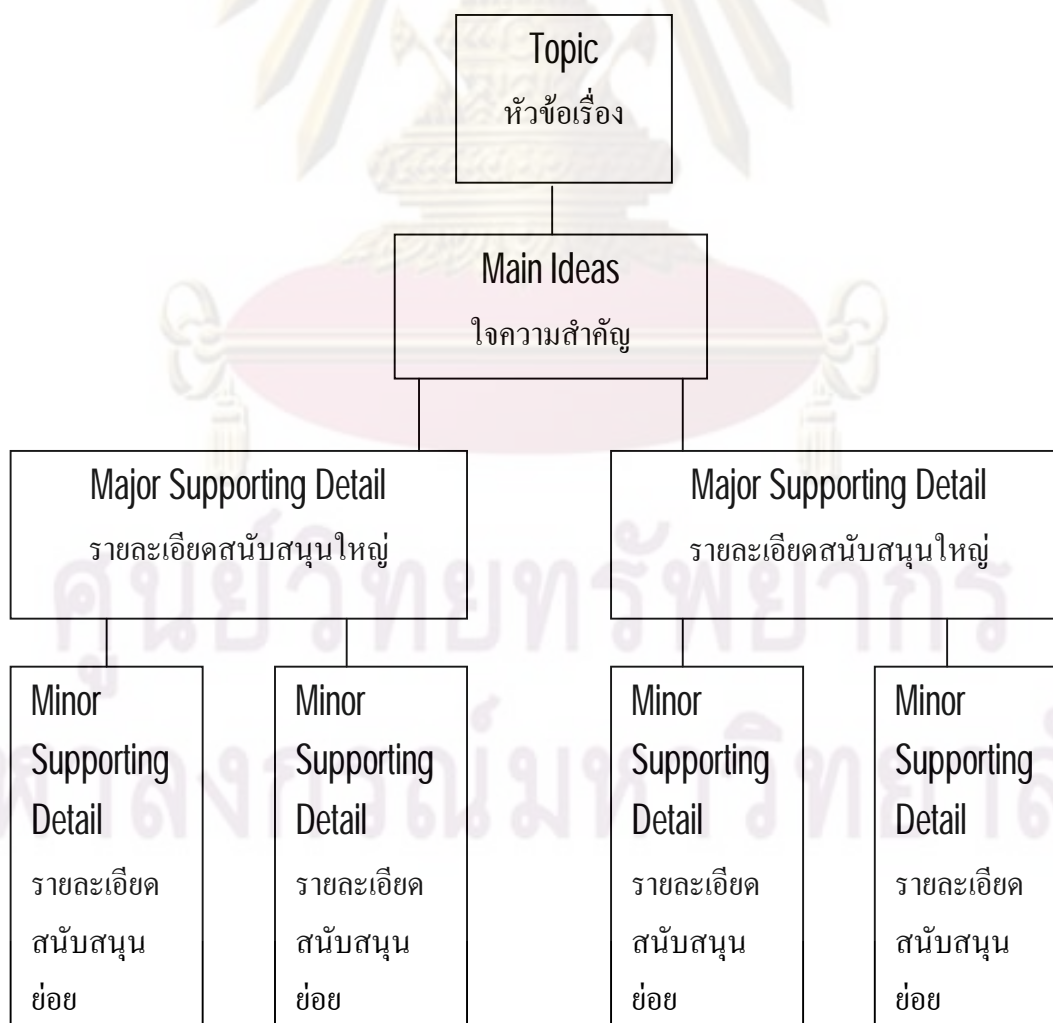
Topic
หัวข้อเรื่อง

Main Ideas
ใจความสำคัญ

Major Supporting Detail
รายละเอียดสนับสนุนใหญ่

Major Supporting Detail
รายละเอียดสนับสนุนใหญ่

Minor Supporting Detail
รายละเอียดสนับสนุนย่อย

Minor Supporting Detail
รายละเอียดสนับสนุนย่อย

Minor Supporting Detail
รายละเอียดสนับสนุนย่อย

Minor Supporting Detail
รายละเอียดสนับสนุนย่อย

ศูนย์วิทยทรัพยากร
จุฬาลงกรณ์มหาวิทยาลัย